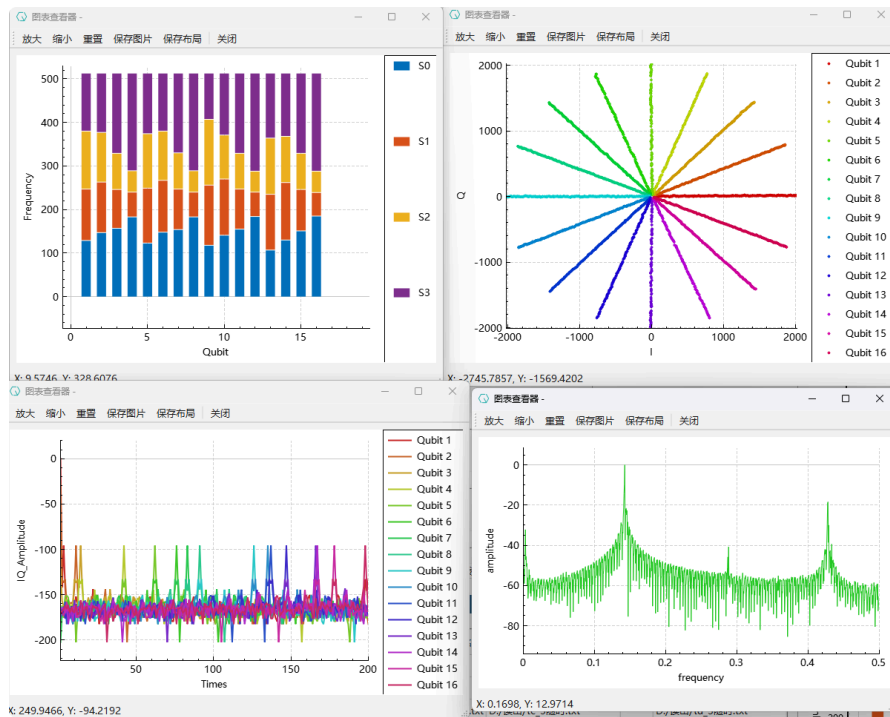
图表查看器 -

放大 缩小 重置 保存图片 保存布局 关闭

Frequency

500
400
300
200
100
0

0 5 10 15

Qubit

S0
S1
S2
S3

X: 9.5746, Y: 328.6076

图表查看器 -

放大 缩小 重置 保存图片 保存布局 关闭

Q

2000
1000
0
−1000
−2000

−2000 −1000 0 1000 2000

I

Qubit 1
Qubit 2
Qubit 3
Qubit 4
Qubit 5
Qubit 6
Qubit 7
Qubit 8
Qubit 9
Qubit 10
Qubit 11
Qubit 12
Qubit 13
Qubit 14
Qubit 15
Qubit 16

X: -2745.7857, Y: -1569.4202

图表查看器 -

放大 缩小 重置 保存图片 保存布局 关闭

IQ_Amplitude

0
−50
−100
−150
−200

50 100 150 200

Times

Qubit 1
Qubit 2
Qubit 3
Qubit 4
Qubit 5
Qubit 6
Qubit 7
Qubit 8
Qubit 9
Qubit 10
Qubit 11
Qubit 12
Qubit 13
Qubit 14
Qubit 15
Qubit 16

X: 249.9466, Y: -94.2192

图表查看器 -

放大 缩小 重置 保存图片 保存布局 关闭

amplitude

0
−20
−40
−60
−80

0 0.1 0.2 0.3 0.4 0.5

frequency

X: 0.1698, Y: 12.9714